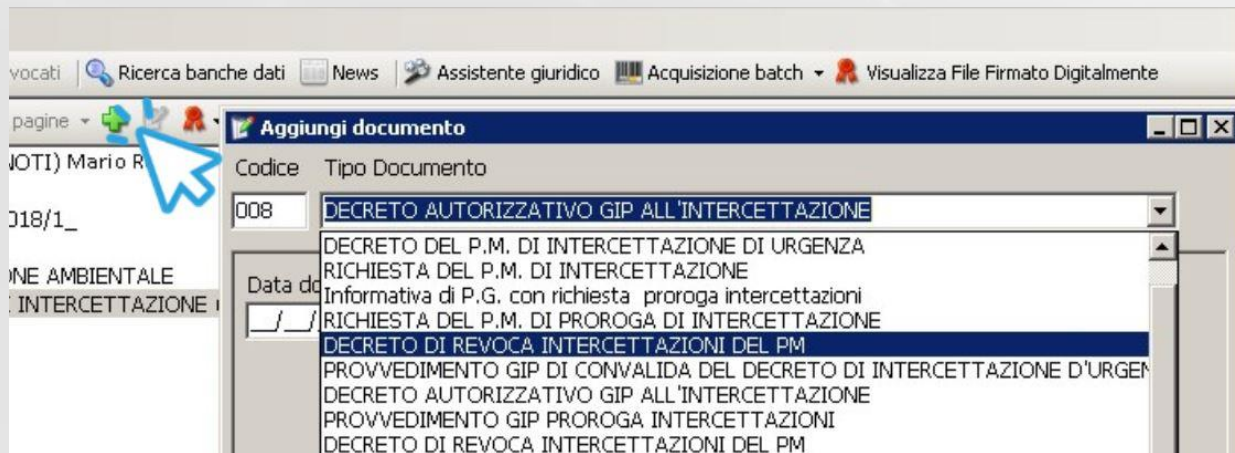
vocati Ricerca banche dati News Assistente giuridico Acquisizione batch Visualizza File Firmato Digitalmente

pagine

Aggiungi documento

NOTI) Mario R

Codice Tipo Documento

018/1_

008 DECRETO AUTORIZZATIVO GIP ALL'INTERCETTAZIONE

ONE AMBIENTALE

INTERCETTAZIONE

Data do

__/__/

DECRETO DEL P.M. DI INTERCETTAZIONE DI URGENZA
RICHIESTA DEL P.M. DI INTERCETTAZIONE
Informativa di P.G. con richiesta proroga intercettazioni
RICHIESTA DEL P.M. DI PROROGA DI INTERCETTAZIONE
DECRETO DI REVOCA INTERCETTAZIONI DEL PM
PROVVEDIMENTO GIP DI CONVALIDA DEL DECRETO DI INTERCETTAZIONE D'URGEN
DECRETO AUTORIZZATIVO GIP ALL'INTERCETTAZIONE
PROVVEDIMENTO GIP PROROGA INTERCETTAZIONI
DECRETO DI REVOCA INTERCETTAZIONI DEL PM